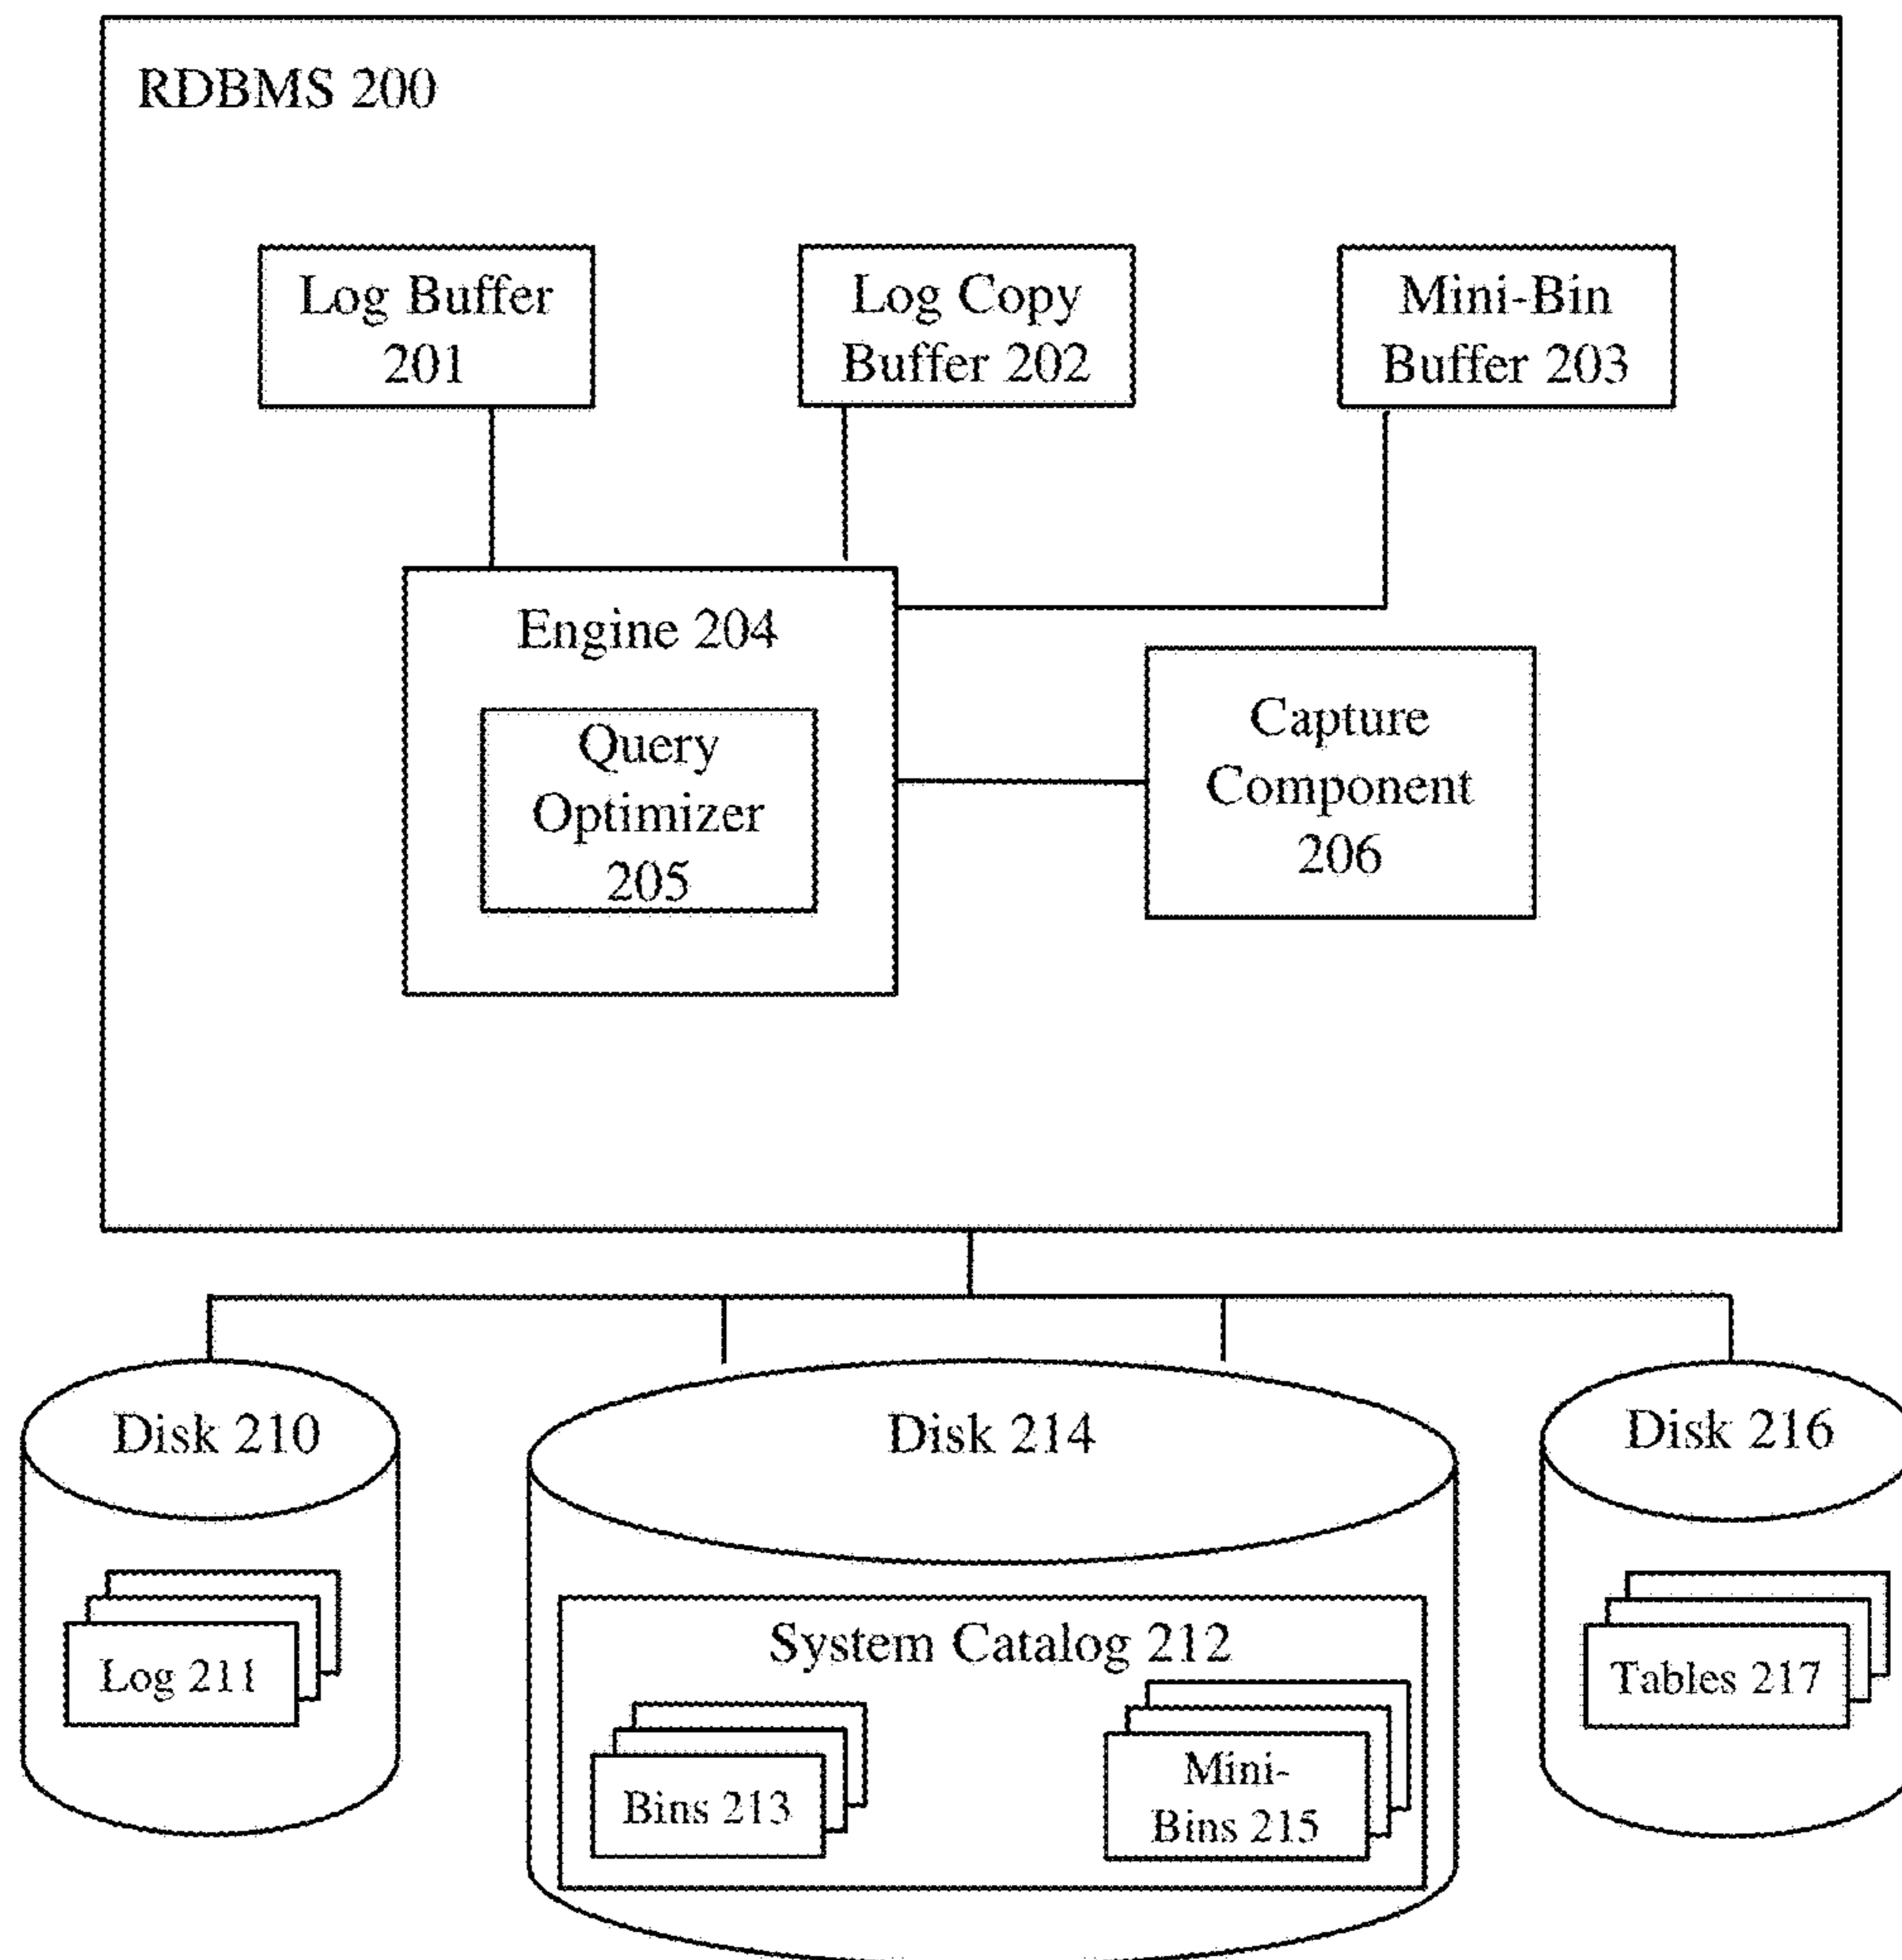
RDBMS 200

Log Buffer 201

Log Copy Buffer 202

Mini-Bin Buffer 203

Engine 204

Query Optimizer 205

Capture Component 206

Disk 210

Log 211

Disk 214

System Catalog 212

Bins 213

Mini-Bins 215

Disk 216

Tables 217